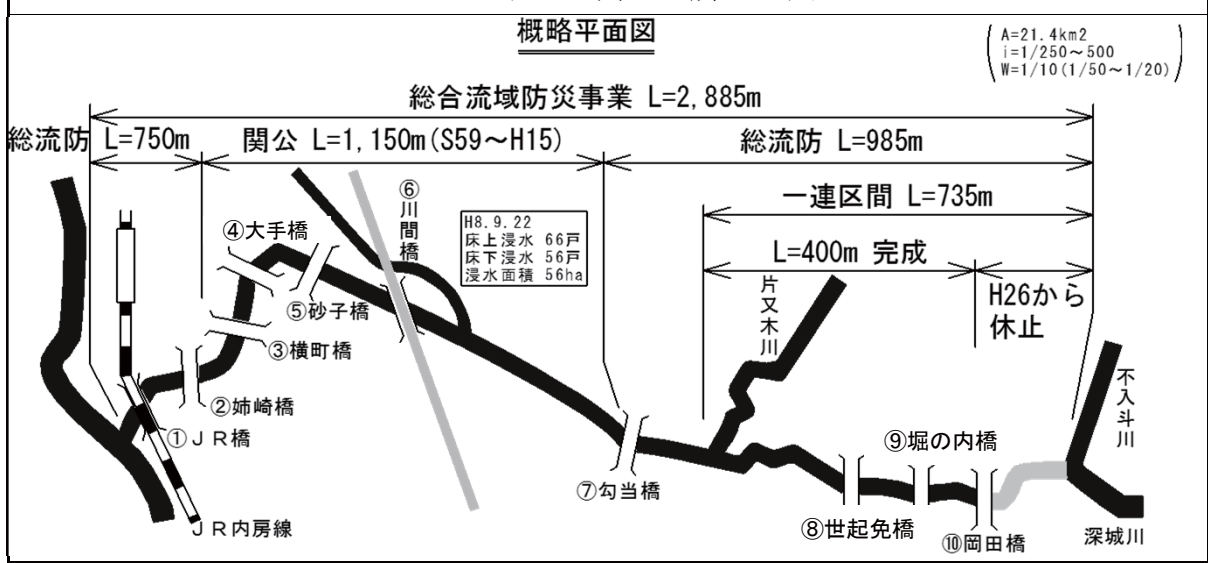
概略平面図

A=21.4km2
i=1/250～500
W=1/10(1/50～1/20)

総合流域防災事業 L=2,885m

総流防 L=750m
関公 L=1,150m(S59～H15)
総流防 L=985m
一連区間 L=735m
L=400m 完成
H26から休止

H8.9.22
床上浸水 66戸
床下浸水 56戸
浸水面積 56ha

④大手橋
⑤砂子橋
⑥川間橋
③横町橋
②姉崎橋
①ＪＲ橋
ＪＲ内房線
⑦勾当橋
片又木川
⑨堀の内橋
⑧世起免橋
⑩岡田橋
不入斗川
深城川